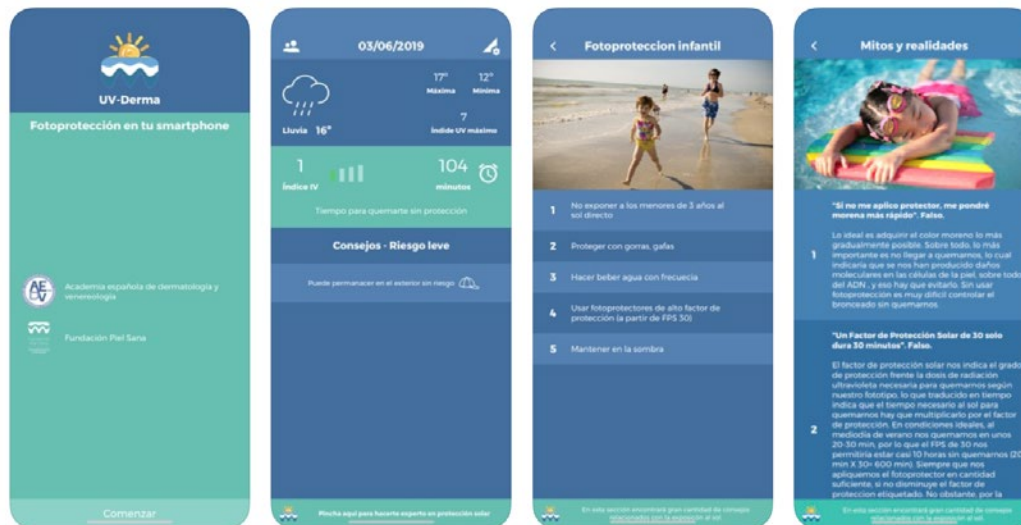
UV-Derma

Fotoprotección en tu smartphone

AEDV Academia española de dermatología y venereología

Fundación Piel Sana

Comenzar

03/06/2019

17° Máxima

12° Mínima

Lluvia 16°

7 Índice UV máximo

1 Índice IV

104 minutos

Tiempo para quemarte sin protección

Consejos - Riesgo leve

Puede permanecer en el exterior sin riesgo

Pincha aquí para hacerte experto en protección solar

Fotoproteccion infantil

1 No exponer a los menores de 3 años al sol directo

2 Proteger con gorras, gafas

3 Hacer beber agua con frecuencia

4 Usar fotoprotectores de alto factor de protección (a partir de FPS 30)

5 Mantener en la sombra

En esta sección encontrará gran cantidad de consejos relacionados con la exposición al sol

Mitos y realidades

1 "Si no me aplico protector, me pondré morena más rápido". Falso.

Lo ideal es adquirir el color moreno lo más gradualmente posible. Sobre todo, lo más importante es no llegar a quemarnos, lo cual indicaría que se nos han producido daños moleculares en las células de la piel, sobre todo del ADN , y eso hay que evitarlo. Sin usar fotoprotección es muy difícil controlar el bronceado sin quemarnos.

2 "Un Factor de Protección Solar de 30 solo dura 30 minutos". Falso.

El factor de protección solar nos indica el grado de protección frente la dosis de radiación ultravioleta necesaria para quemarnos según nuestro fototipo, lo que traducido en tiempo indica que el tiempo necesario al sol para quemarnos hay que multiplicarlo por el factor de protección. En condiciones ideales, al mediodía de verano nos quemarnos en unos 20-30 min, por lo que el FPS de 30 nos permitiría estar casi 10 horas sin quemarnos (20 min X 30= 600 min). Siempre que nos apliquemos el fotoprotector en cantidad suficiente, si no disminuye el factor de proteccion etiquetado. No obstante, por la

En esta sección encontrará gran cantidad de consejos relacionados con la exposición al sol